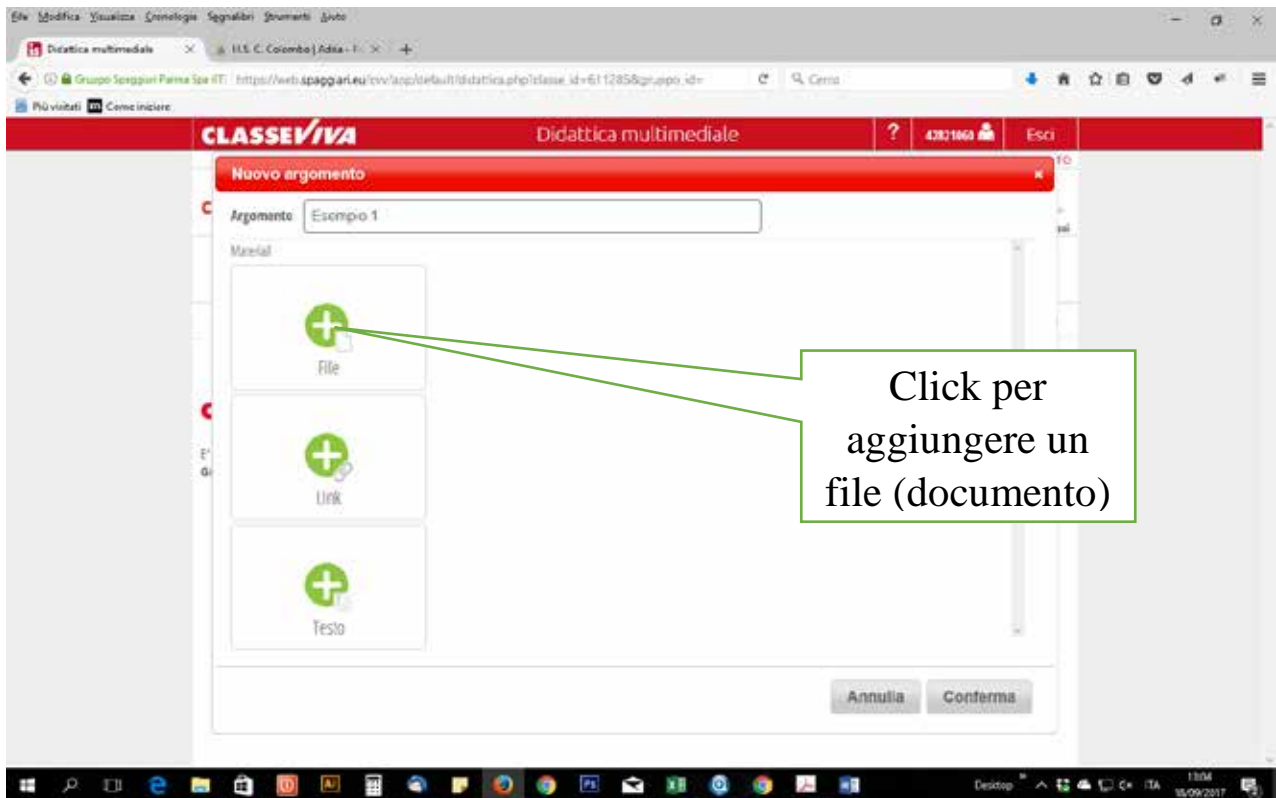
File Modifica Visualizza Cronologia Segnalibri Strumenti Aiuto

Didattica multimediale × I.I.S. C. Colombo | Adria - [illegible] × +

Gruppo Spaggiari Parma Spa (IT) https://web.spaggiari.eu/cvv/app/default/didattica.php?classe_id=611285&gruppo_id= C Cerca

Più visitati Come iniziare

CLASSEVIVA Didattica multimediale ? 43821060 Esci

Nuovo argomento ×

Argomento Esempio 1

Materiali

File

Link

Testo

Click per aggiungere un file (documento)

Annulla Conferma

Desktop ITA 13:04 18/09/2017